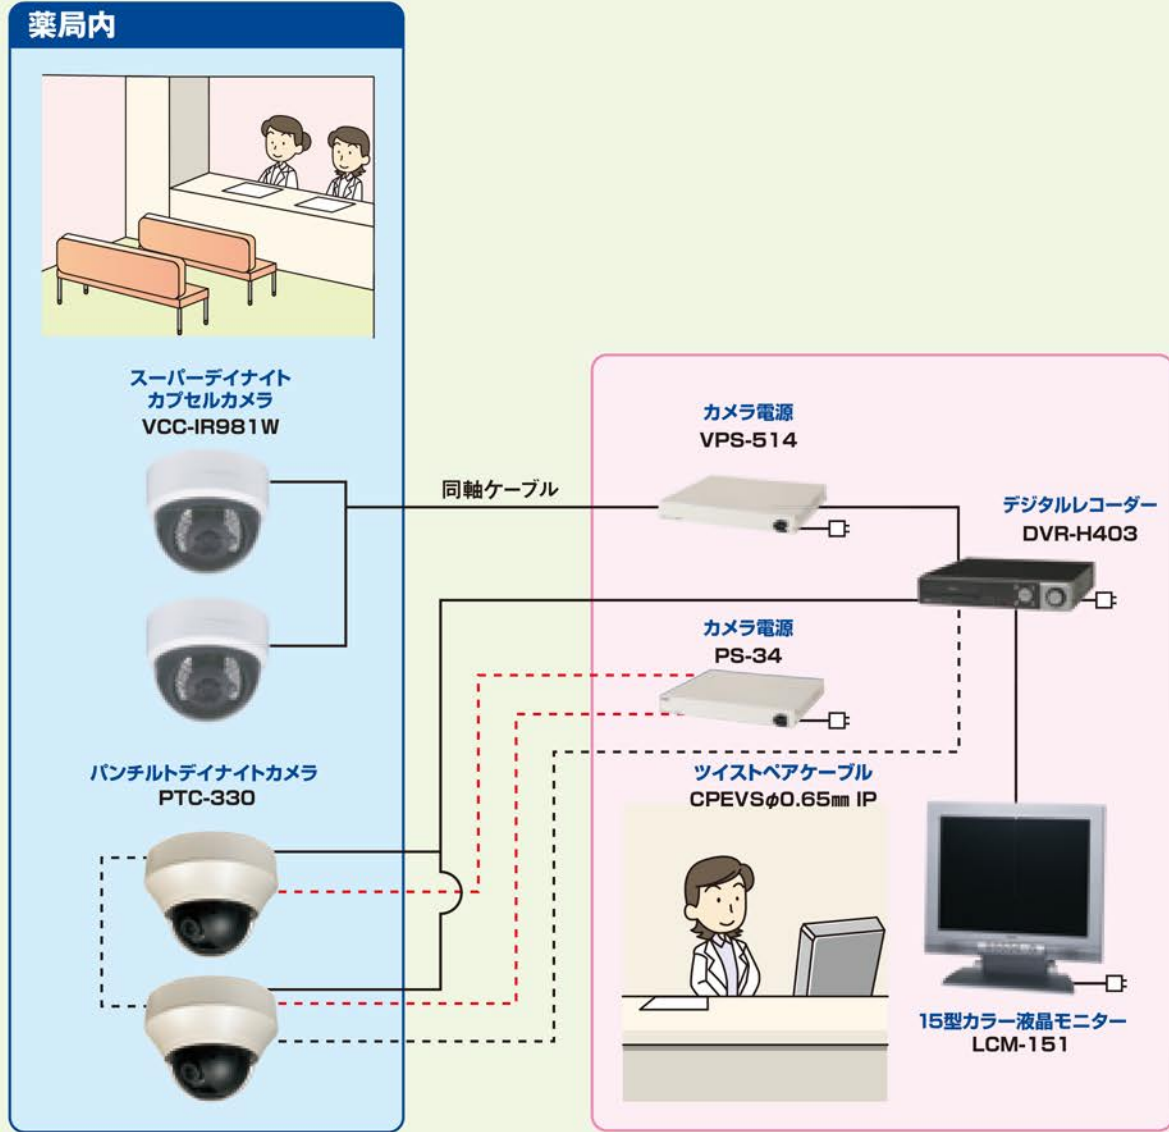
薬局内

スーパーデイナイト
カプセルカメラ
VCC-IR981W

同軸ケーブル

カメラ電源
VPS-514

デジタルレコーダー
DVR-H403

カメラ電源
PS-34

パンチルトデイナイトカメラ
PTC-330

ツイストペアケーブル
CPEVS$\phi$0.65㎜ IP

15型カラー液晶モニター
LCM-151